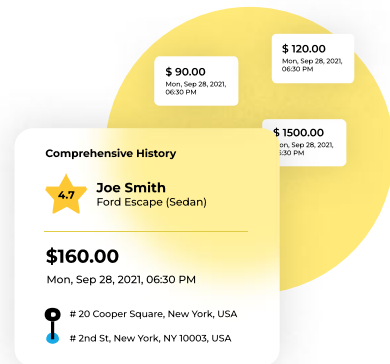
$ 90.00
Mon, Sep 28, 2021, 06:30 PM

$ 120.00
Mon, Sep 28, 2021, 06:30 PM

$ 1500.00
Mon, Sep 28, 2021, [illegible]6:30 PM

Comprehensive History

4.7

Joe Smith
Ford Escape (Sedan)

$160.00
Mon, Sep 28, 2021, 06:30 PM

# 20 Cooper Square, New York, USA

# 2nd St, New York, NY 10003, USA